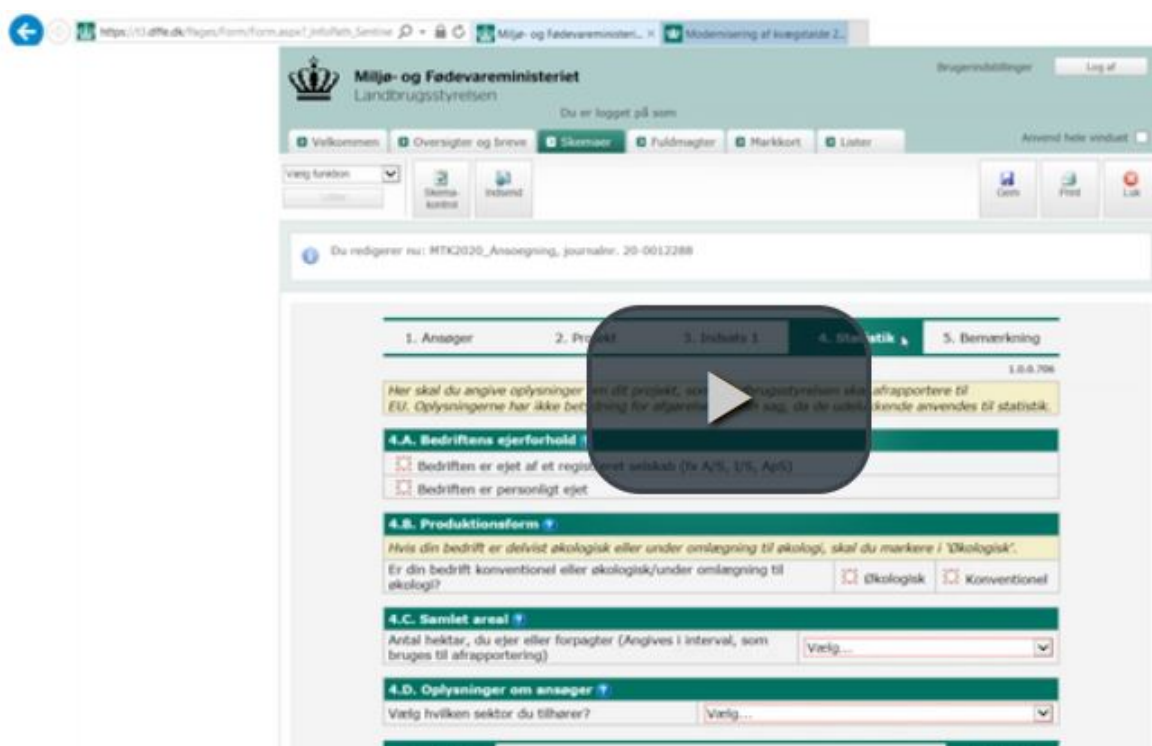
https://t3.dffe.dk/Pages/Form/Form.aspx?_InfoPath_Sentinel | Miljø- og Fødevareministeri... × | Modernisering af kvægstalde 2...

Miljø- og Fødevareministeriet
Landbrugsstyrelsen

Du er logget på som

Brugerindstillinger | Log af

Velkommen | Oversigter og breve | Skemaer | Fuldmagter | Markkort | Lister

Anvend hele vinduet

Vælg funktion
Udfør

Skema-kontrol | Indsend | Gem | Print | Luk

Du redigerer nu: MTK2020_Ansoegning, journalnr. 20-0012288

1. Ansøger | 2. Projekt | 3. Indsats 1 | 4. Statistik | 5. Bemærkning

1.0.0.706

Her skal du angive oplysninger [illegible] dit projekt, som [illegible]brugsstyrelsen skal afrapportere til EU. Oplysningerne har ikke bet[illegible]ning for afgørelsen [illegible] sag, da de udelukkende anvendes til statistik.

4.A. Bedriftens ejerforhold

Bedriften er ejet af et regist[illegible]ret selskab (fx A/S, I/S, ApS)

Bedriften er personligt ejet

4.B. Produktionsform

Hvis din bedrift er delvist økologisk eller under omlægning til økologi, skal du markere i 'Økologisk'.

Er din bedrift konventionel eller økologisk/under omlægning til økologi? | Økologisk | Konventionel

4.C. Samlet areal

Antal hektar, du ejer eller forpagter (Angives i interval, som bruges til afrapportering) | Vælg...

4.D. Oplysninger om ansøger

Vælg hvilken sektor du tilhører? | Vælg...